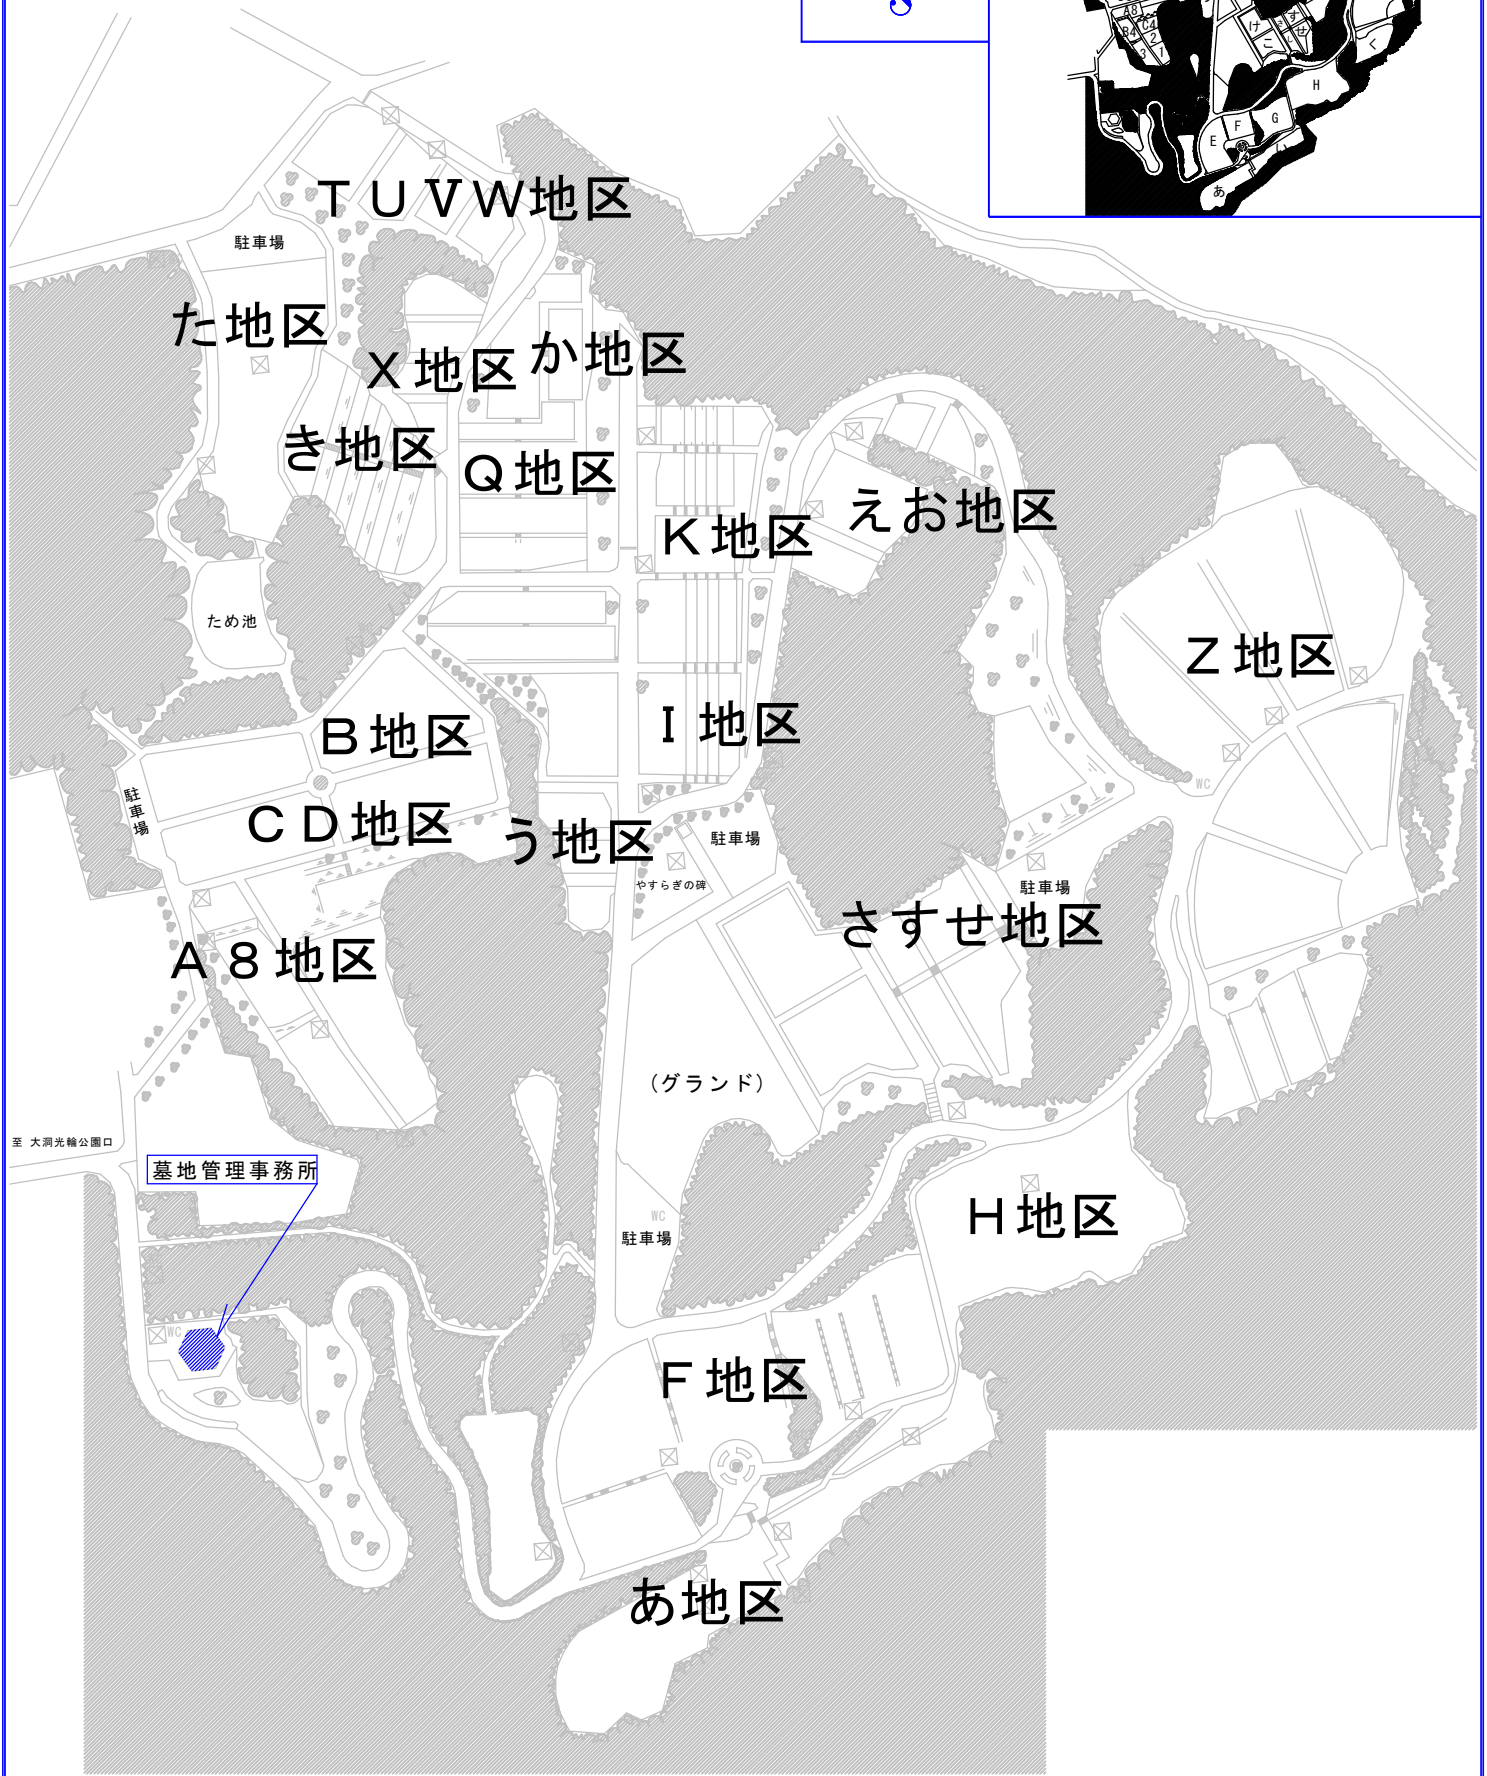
8
け す
こ せ
く
H
E F G
い
あ
TUVW地区
駐車場
た地区
X地区 か地区
き地区 Q地区
K地区
えお地区
ため池
Z地区
B地区
I 地区
駐車場
CD地区
う地区
駐車場
やすらぎの碑
駐車場
さすせ地区
A8地区
(グランド)
至 大洞光輪公園口
墓地管理事務所
H地区
WC
駐車場
WC
F地区
あ地区